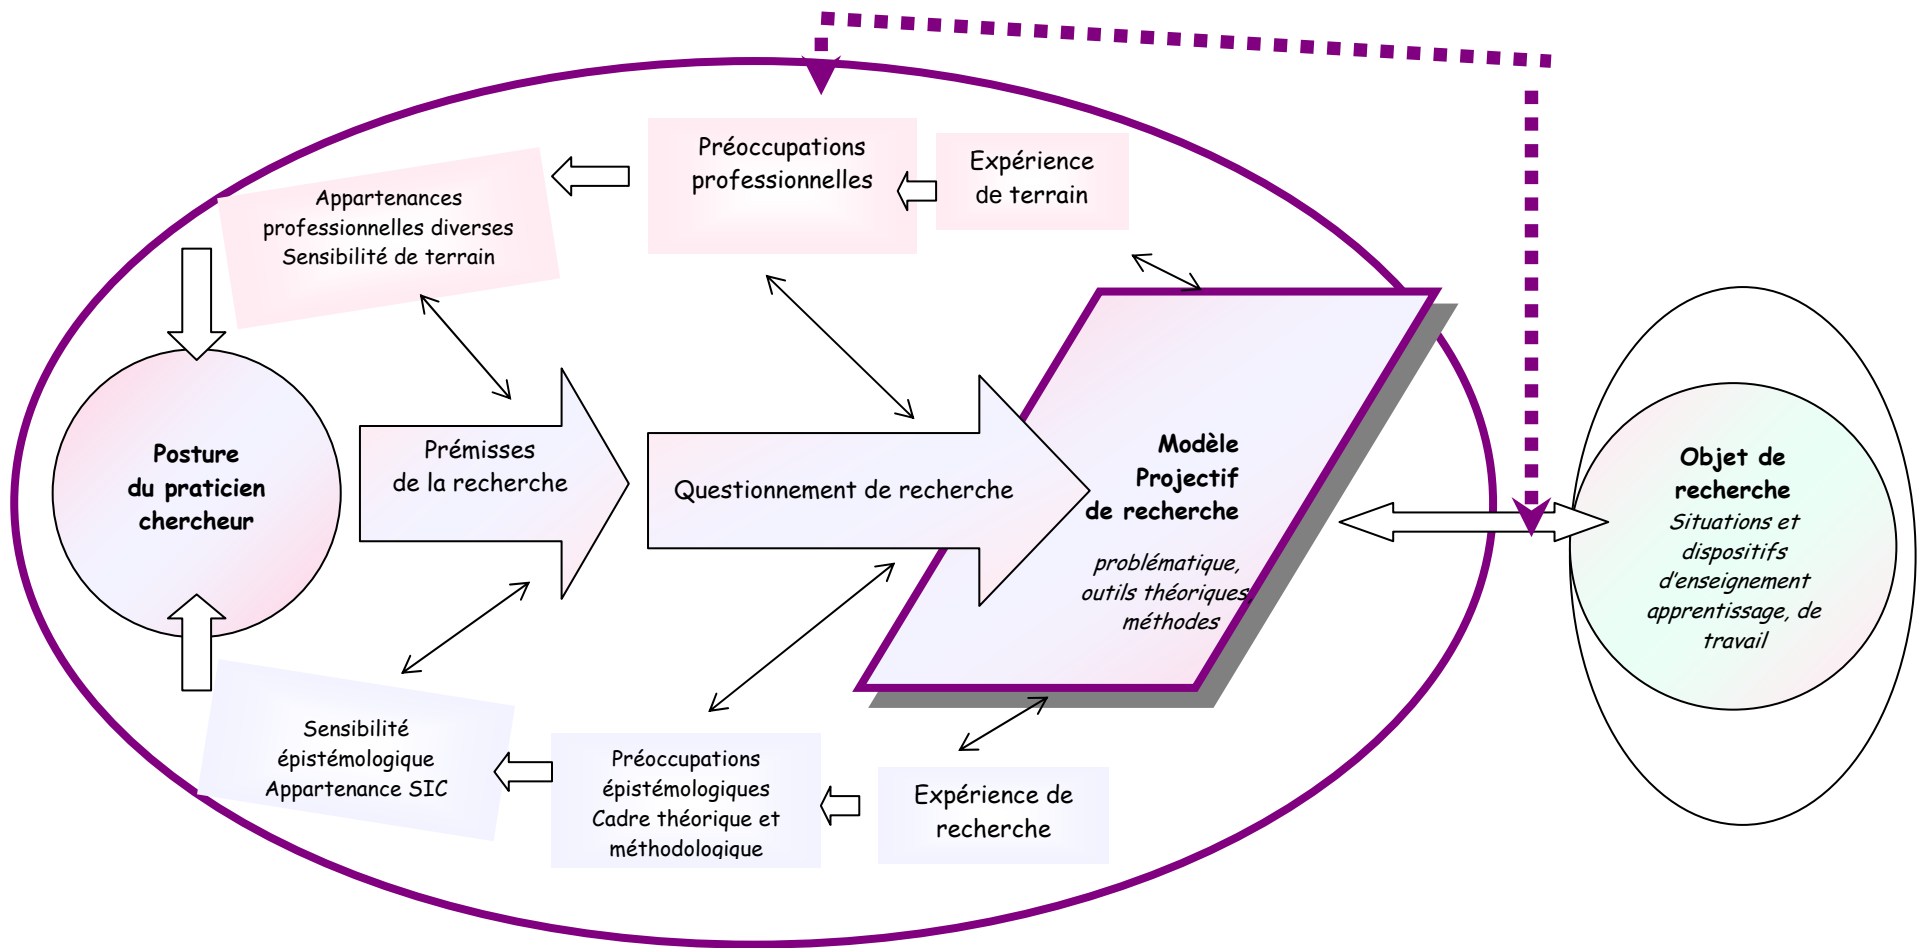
Préoccupations professionnelles

Expérience de terrain

Appartenances professionnelles diverses Sensibilité de terrain

Posture du praticien chercheur

Prémisses de la recherche

Questionnement de recherche

Modèle Projectif de recherche

problématique, outils théoriques méthodes

Objet de recherche

Situations et dispositifs d'enseignement apprentissage, de travail

Sensibilité épistémologique Appartenance SIC

Préoccupations épistémologiques Cadre théorique et méthodologique

Expérience de recherche